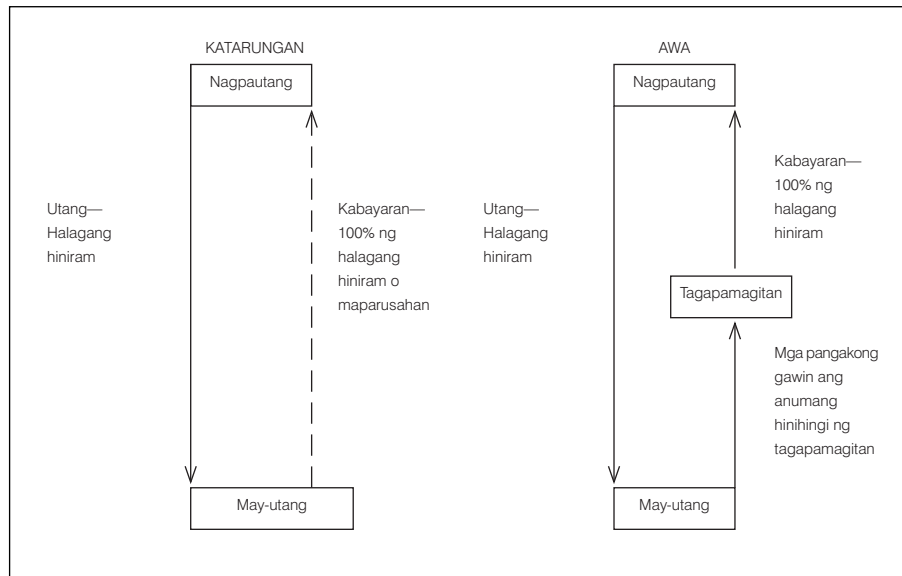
KATARUNGAN

Nagpautang

Utang—
Halagang
hiniram

Kabayaran—
100% ng
halagang
hiniram o
maparusahan

May-utang

AWA

Nagpautang

Utang—
Halagang
hiniram

Kabayaran—
100% ng
halagang
hiniram

Tagapamagitan

Mga pangakong
gawin ang
anumang
hinihingi ng
tagapamagitan

May-utang